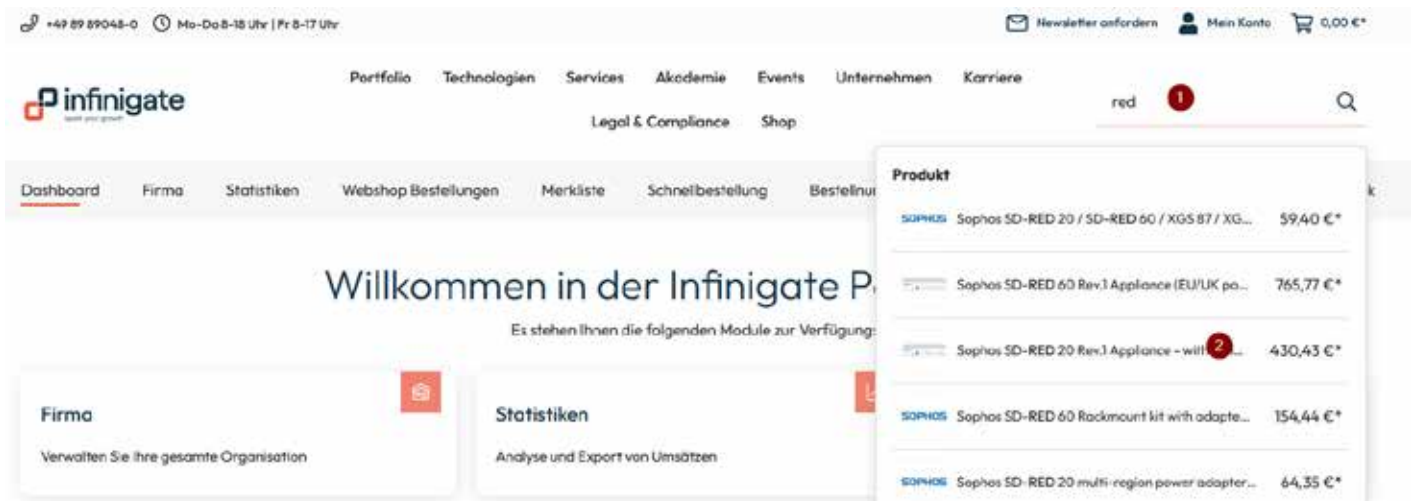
+49 89 89048-0 Mo-Do 8-18 Uhr | Fr 8-17 Uhr

Newsletter anfordern Mein Konto 0,00 €*

infinigate

Portfolio Technologien Services Akademie Events Unternehmen Karriere Legal & Compliance Shop

red 1

Dashboard Firma Statistiken Webshop Bestellungen Merkliste Schnellbestellung Bestellnu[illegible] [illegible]k

Produkt

SOPHOS Sophos SD-RED 20 / SD-RED 60 / XGS 87 / XG... 59,40 €*

Sophos SD-RED 60 Rev.1 Appliance (EU/UK po... 765,77 €*

Sophos SD-RED 20 Rev.1 Appliance - wit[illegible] 2 430,43 €*

SOPHOS Sophos SD-RED 60 Rackmount kit with adapte... 154,44 €*

SOPHOS Sophos SD-RED 20 multi-region power adapter... 64,35 €*

Willkommen in der Infinigate P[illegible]

Es stehen Ihnen die folgenden Module zur Verfügung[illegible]

Firma

Verwalten Sie Ihre gesamte Organisation

Statistiken

Analyse und Export von Umsätzen